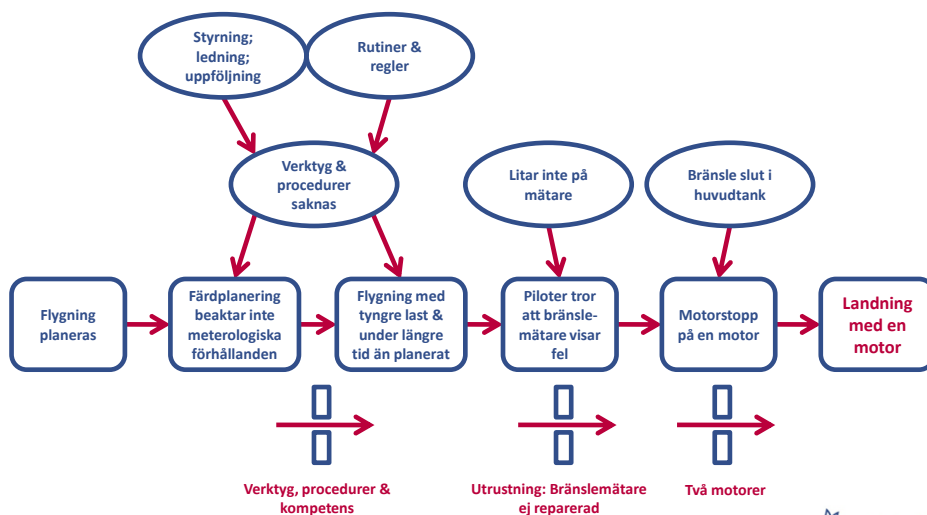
Styrning; ledning; uppföljning

Rutiner & regler

Verktyg & procedurer saknas

Litar inte på mätare

Bränsle slut i huvudtank

Flygning planeras

Färdplanering beaktar inte meterologiska förhållanden

Flygning med tyngre last & under längre tid än planerat

Piloter tror att bränslemätare visar fel

Motorstopp på en motor

Landning med en motor

Verktyg, procedurer & kompetens

Utrustning: Bränslemätare ej reparerad

Två motorer